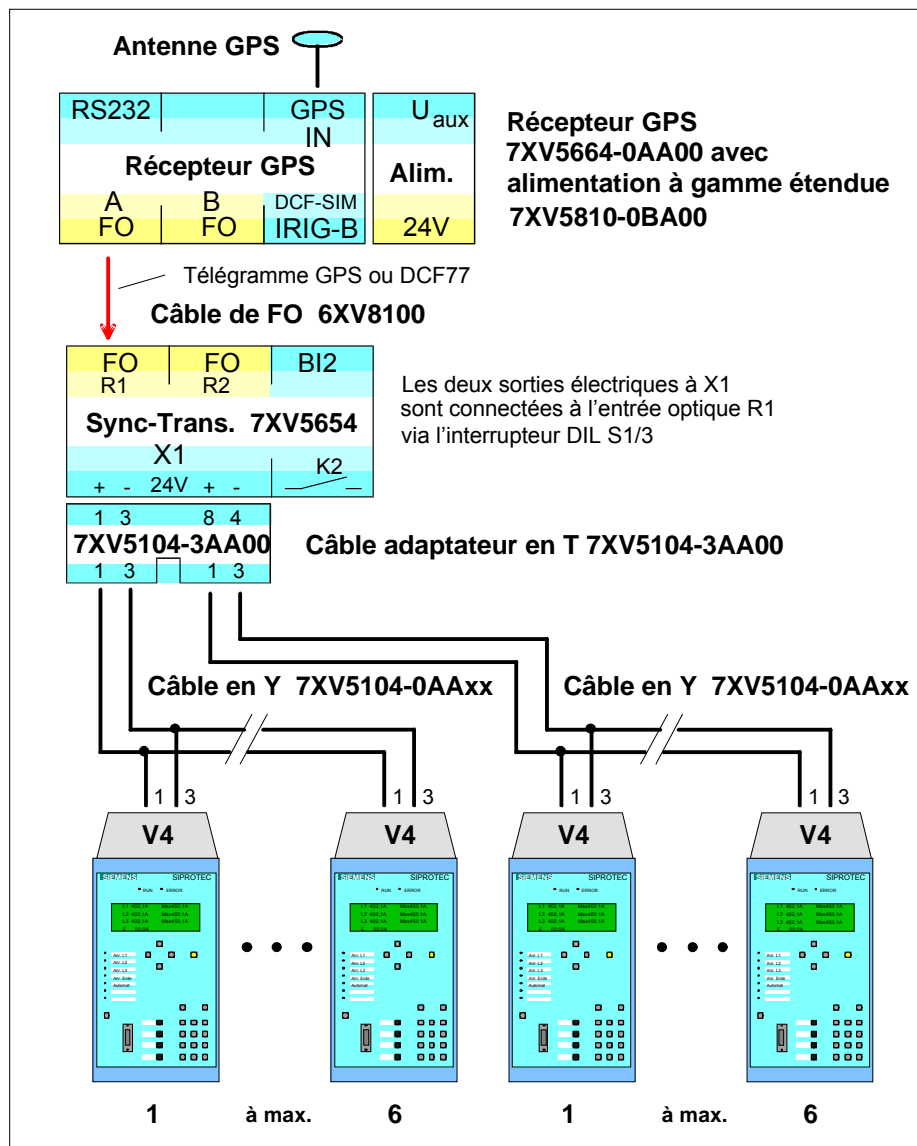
Antenne GPS

| RS232 | | GPS IN |
|---|---|---|
| Récepteur GPS | | |
| A FO | B FO | DCF-SIM IRIG-B |

$U_{aux}$
Alim.
24V

Récepteur GPS
7XV5664-0AA00 avec alimentation à gamme étendue
7XV5810-0BA00

Télégramme GPS ou DCF77

Câble de FO 6XV8100

| FO R1 | FO R2 | BI2 |
|---|---|---|
| Sync-Trans. 7XV5654 | | |
| X1 | | K2 |
| + - 24V + - | | |

Les deux sorties électriques à X1 sont connectées à l'entrée optique R1 via l'interrupteur DIL S1/3

1 3 8 4
7XV5104-3AA00
1 3 1 3

Câble adaptateur en T 7XV5104-3AA00

Câble en Y 7XV5104-0AAxx

Câble en Y 7XV5104-0AAxx

1 3 1 3 1 3 1 3

V4 V4 V4 V4

SIEMENS SIPROTEC
RUN ERROR

SIEMENS SIPROTEC
RUN ERROR

SIEMENS SIPROTEC
RUN ERROR

SIEMENS SIPROTEC
RUN ERROR

1 à max. 6 1 à max. 6